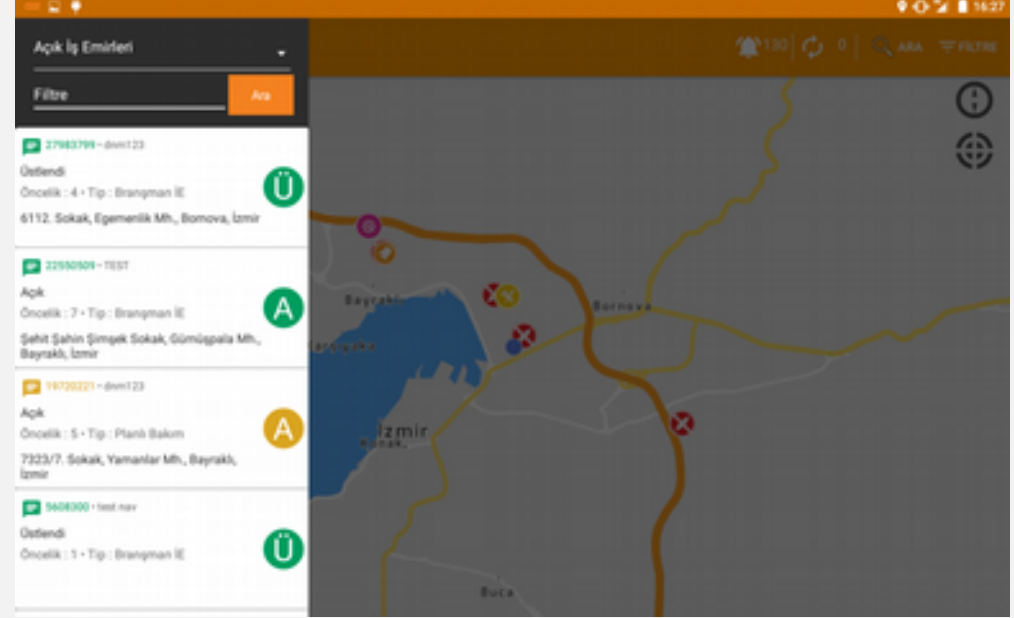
16:27

Açık İş Emirleri

Filtre

Ara

130 0 ARA FILTRE

27983799 • dnm123
Üstlendi
Öncelik : 4 • Tip : Branşman İE
6112. Sokak, Egemenlik Mh., Bornova, İzmir
Ü

22550509 • TEST
Açık
Öncelik : 7 • Tip : Branşman İE
Şehit Şahin Şimşek Sokak, Gümüşpala Mh., Bayraklı, İzmir
A

19720221 • dnm123
Açık
Öncelik : 5 • Tip : Planlı Bakım
7323/7. Sokak, Yamanlar Mh., Bayraklı, İzmir
A

5608300 • test nav
Üstlendi
Öncelik : 1 • Tip : Branşman İE
Ü

Bayraklı
Karşıyaka
Bornova
İzmir
Konak
Buca